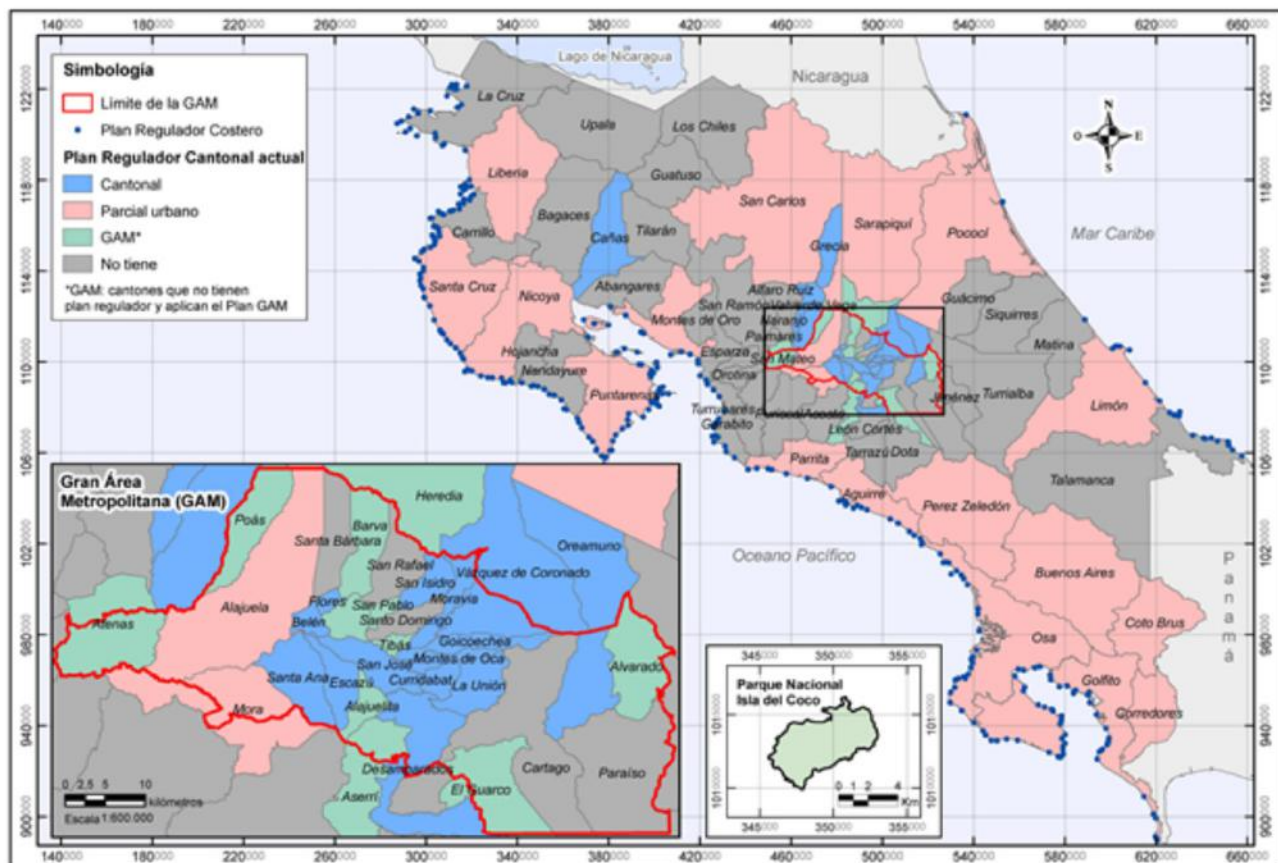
140000 180000 220000 260000 300000 340000 380000 420000 460000 500000 540000 580000 620000 660000

Simbología
Límite de la GAM
Plan Regulador Costero
Plan Regulador Cantonal actual
Cantonal
Parcial urbano
GAM*
No tiene
*GAM: cantones que no tienen plan regulador y aplican el Plan GAM

Lago de Nicaragua
Nicaragua
N
O E
S
Mar Caribe
Oceano Pacífico
Panamá

La Cruz
Upala
Los Chiles
Liberia
Guatuso
Bagaces
Cañas
Tilarán
San Carlos
Sarapiquí
Pococí
Carrillo
Grecia
Santa Cruz
Nicoya
Abangares
Alfaro Ruiz
Valverde Vega
Guácimo
Siquirres
San Ramón
Montes de Oro
Naranjo
Palmares
Hojancha
Esparza
San Mateo
Matina
Nandayure
Orotina
Puntarenas
Turrubares
Garabito
Puriscal
Acosta
Jiménez
Turrialba
Limón
León Cortés
Tarrazú
Dota
Parrita
Aguirre
Talamanca
Perez Zeledón
Buenos Aires
Coto Brus
Osa
Golfito
Corredores

Gran Área Metropolitana (GAM)
Heredia
Poás
Barva
Santa Bárbara
Oreamuno
San Rafael
San Isidro
Vázquez de Coronado
Moravia
Alajuela
Flores
San Pablo
Santo Domingo
Atenas
Belén
Tibás
Goicoechea
San José
Montes de Oca
Santa Ana
Escazú
Curridabat
La Unión
Alvarado
Alajuelita
Mora
Desamparados
Cartago
Paraíso
Aserrí
El Guarco
0 2,5 5 10 kilómetros
Escala 1:600.000

122000 118000 114000 110000 106000 102000 98000 94000 90000

Parque Nacional Isla del Coco
345000 350000 355000
101000
0 1 2 4 Km